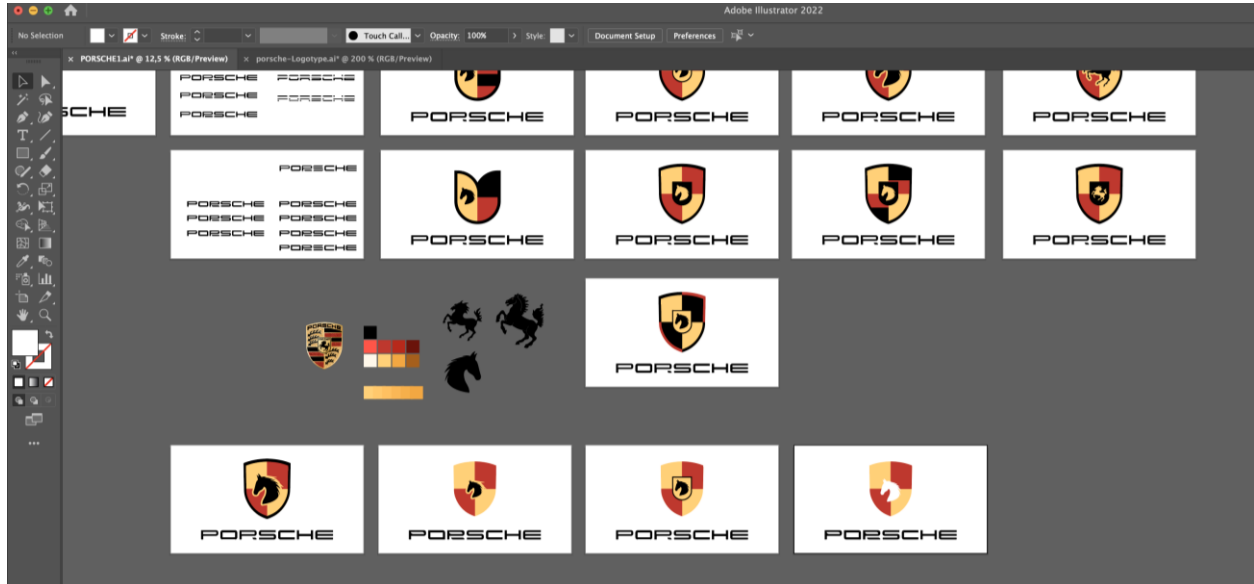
Adobe Illustrator 2022

No Selection | Stroke: | Touch Call... | Opacity: 100% | Style: | Document Setup | Preferences

PORSCHE1.ai* @ 12,5 % (RGB/Preview) | porsche-Logotype.ai* @ 200 % (RGB/Preview)

SCHE

PORSCHE PORSCHE
PORSCHE PORSCHE
PORSCHE

PORSCHE

PORSCHE

PORSCHE

PORSCHE

PORSCHE

PORSCHE PORSCHE
PORSCHE PORSCHE
PORSCHE PORSCHE
PORSCHE

PORSCHE

PORSCHE

PORSCHE

PORSCHE

PORSCHE

PORSCHE

PORSCHE

PORSCHE

PORSCHE

PORSCHE

PORSCHE